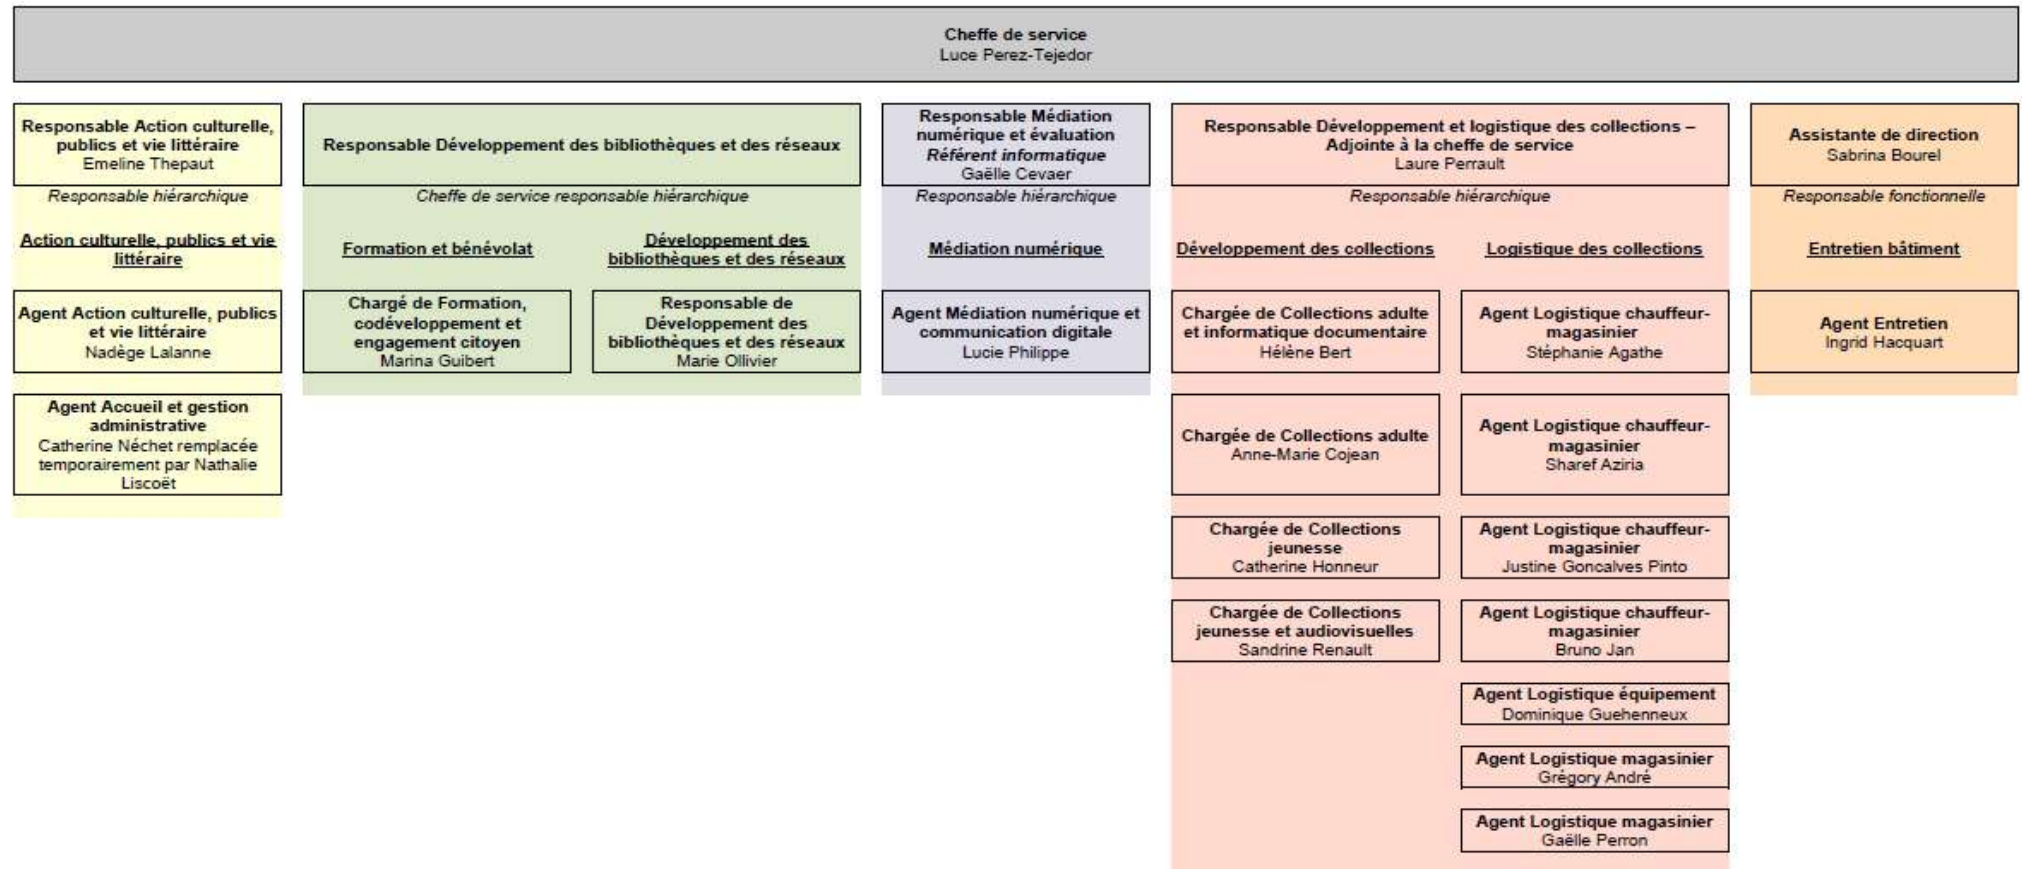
Cheffe de service
Luce Perez-Tejedor

Responsable Action culturelle, publics et vie littéraire
Emeline Thepaut

Responsable hiérarchique

Action culturelle, publics et vie littéraire

Agent Action culturelle, publics et vie littéraire
Nadège Lalanne

Agent Accueil et gestion administrative
Catherine Néchet remplacée temporairement par Nathalie Liscoët

Responsable Développement des bibliothèques et des réseaux

Cheffe de service responsable hiérarchique

Formation et bénévolat

Développement des bibliothèques et des réseaux

Chargé de Formation, codéveloppement et engagement citoyen
Marina Guibert

Responsable de Développement des bibliothèques et des réseaux
Marie Ollivier

Responsable Médiation numérique et évaluation
Référent informatique
Gaëlle Cevaer

Responsable hiérarchique

Médiation numérique

Agent Médiation numérique et communication digitale
Lucie Philippe

Responsable Développement et logistique des collections – Adjointe à la cheffe de service
Laure Perrault

Responsable hiérarchique

Développement des collections

Logistique des collections

Chargée de Collections adulte et informatique documentaire
Hélène Bert

Agent Logistique chauffeur-magasinier
Stéphanie Agathe

Chargée de Collections adulte
Anne-Marie Cojean

Agent Logistique chauffeur-magasinier
Sharef Aziria

Chargée de Collections jeunesse
Catherine Honneur

Agent Logistique chauffeur-magasinier
Justine Goncalves Pinto

Chargée de Collections jeunesse et audiovisuelles
Sandrine Renault

Agent Logistique chauffeur-magasinier
Bruno Jan

Agent Logistique équipement
Dominique Guehenneux

Agent Logistique magasinier
Grégory André

Agent Logistique magasinier
Gaëlle Perron

Assistante de direction
Sabrina Bourel

Responsable fonctionnelle

Entretien bâtiment

Agent Entretien
Ingrid Hacquart